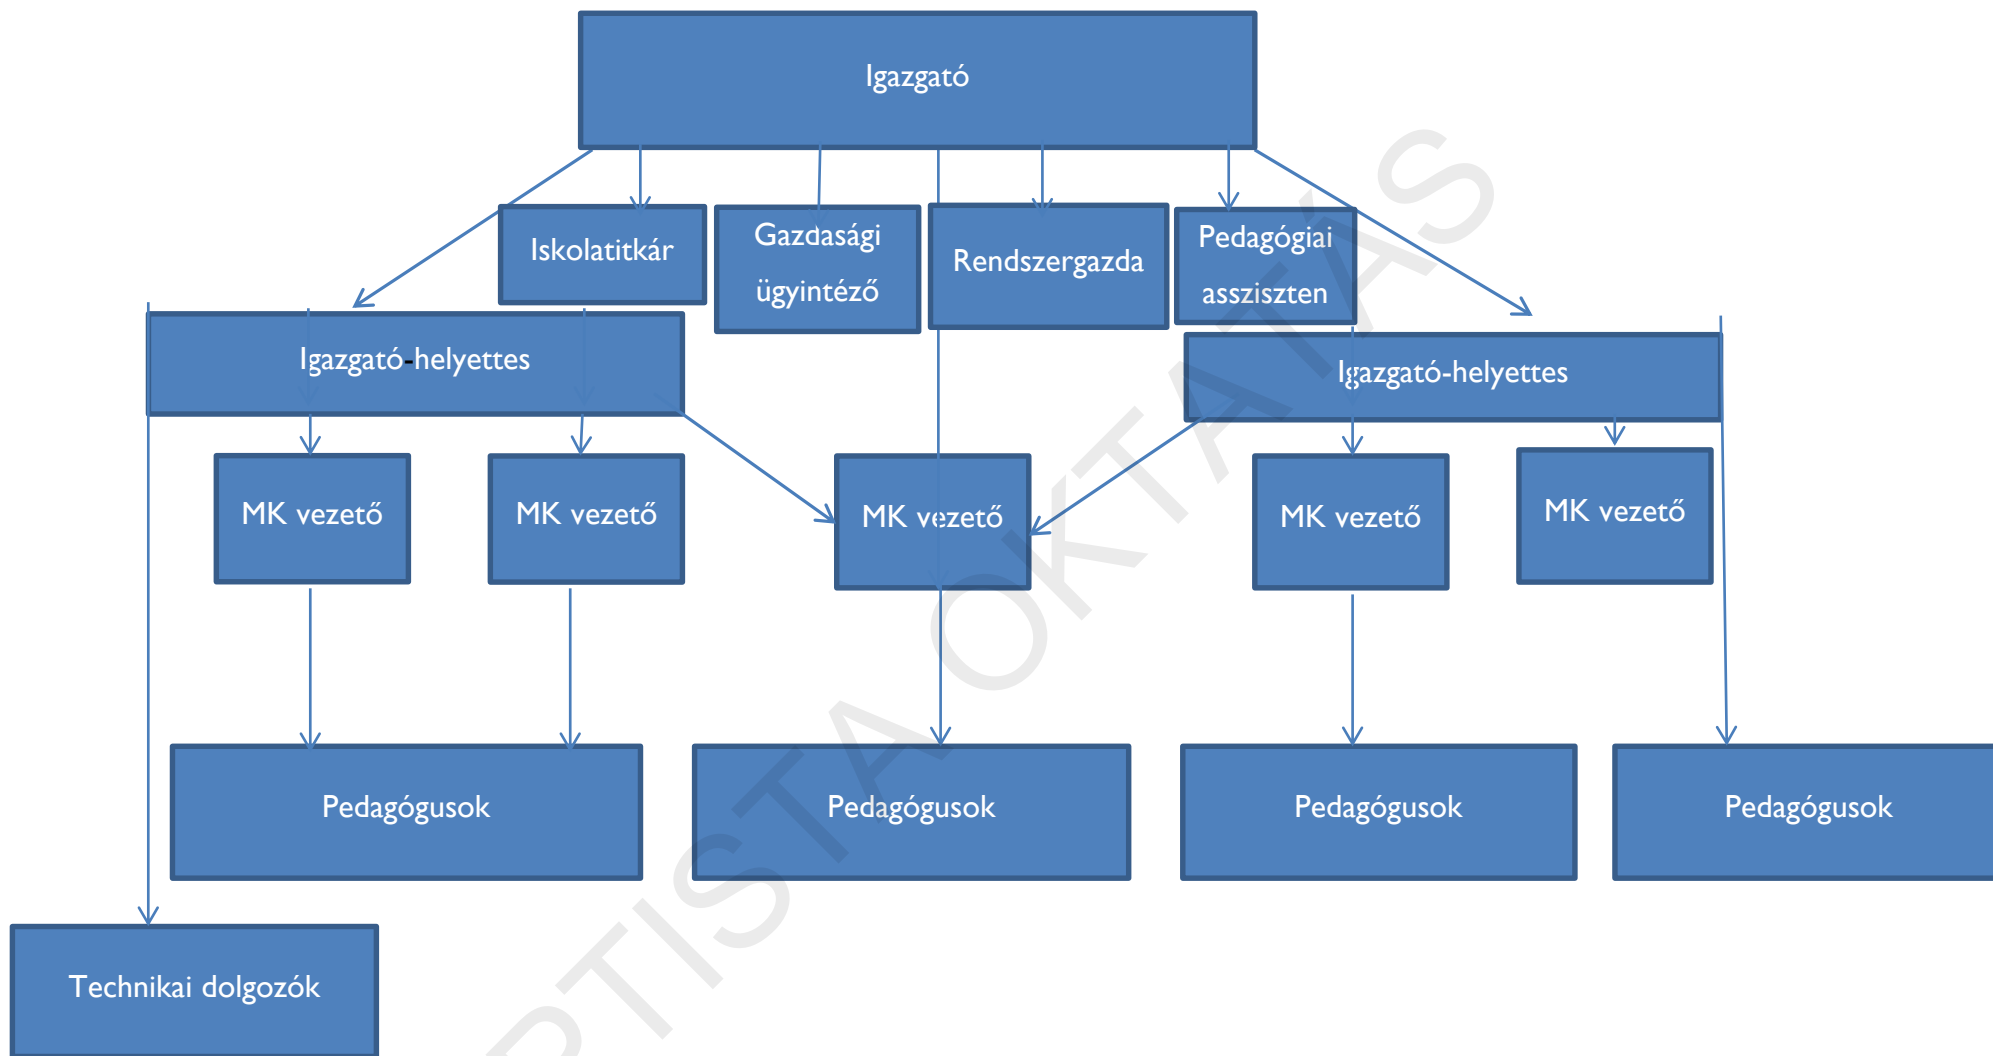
Igazgató

Iskolatitkár

Gazdasági ügyintéző

Rendszergazda

Pedagógiai asszisztens

Igazgató-helyettes

Igazgató-helyettes

MK vezető

MK vezető

MK vezető

MK vezető

MK vezető

Pedagógusok

Pedagógusok

Pedagógusok

Pedagógusok

Technikai dolgozók

PTISTA OKTATÁS